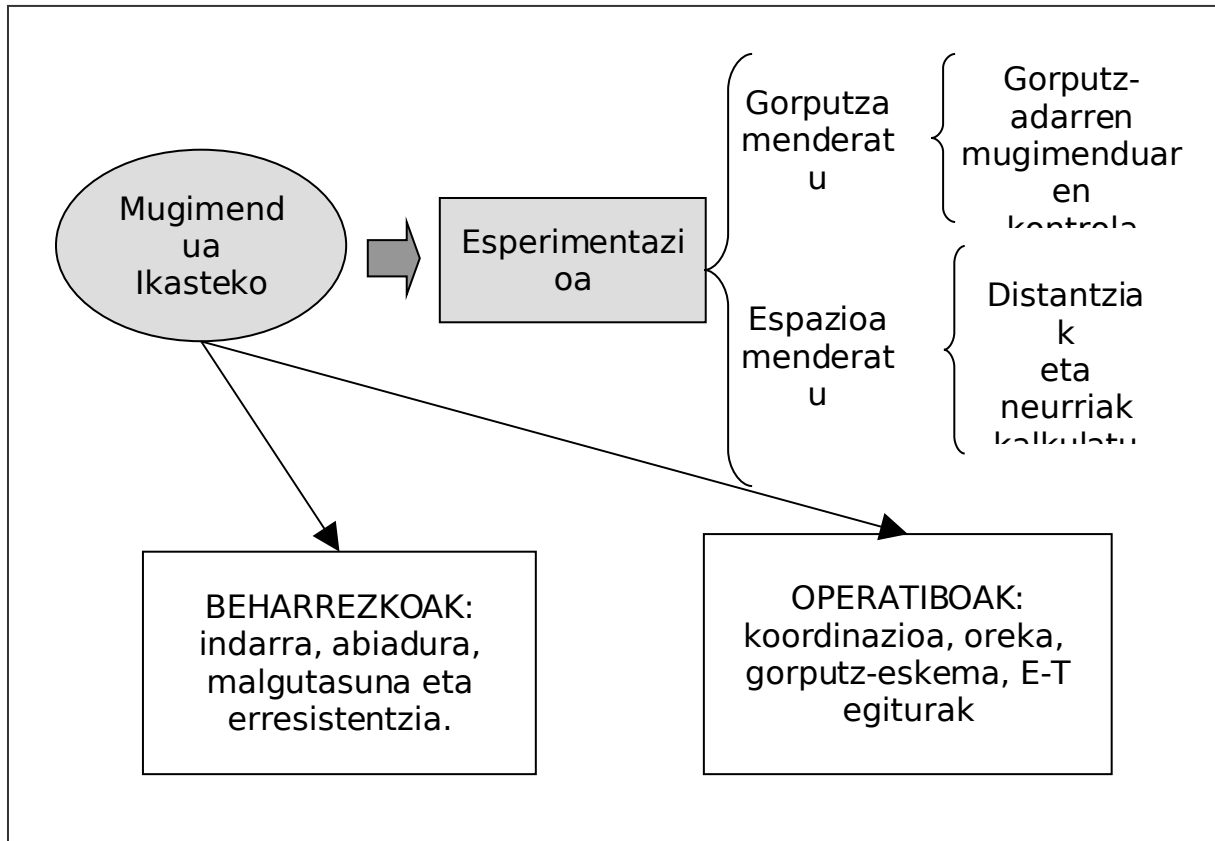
Mugimendua Ikasteko

Esperimentazioa

Gorputza menderatu

Gorputz-adarren mugimenduaren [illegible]

Espazioa menderatu

Distantziak eta neurriak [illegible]

BEHARREZKOAK: indarra, abiadura, malgutasuna eta erresistentzia.

OPERATIBOAK: koordinazioa, oreka, gorputz-eskema, E-T egiturak